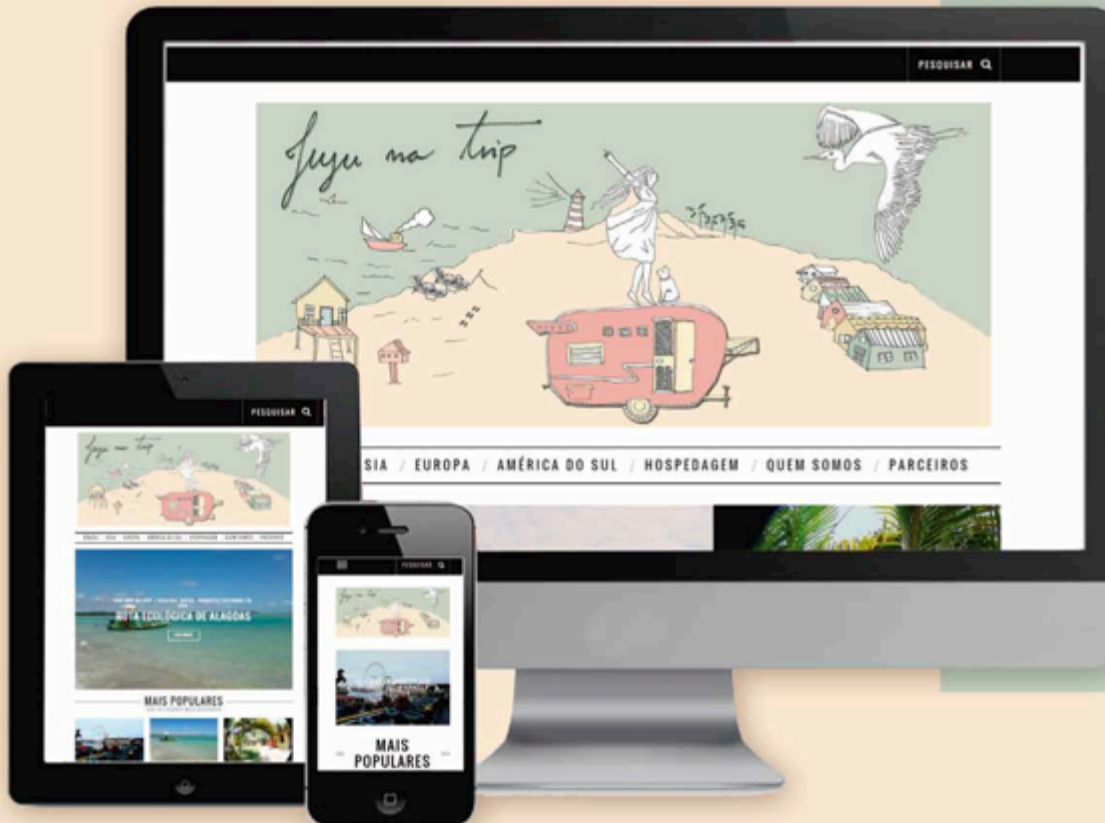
PESQUISAR

Juju na trip

SIA / EUROPA / AMÉRICA DO SUL / HOSPEDAGEM / QUEM SOMOS / PARCEIROS

PESQUISAR

Juju na trip

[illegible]

ROTA ECOLÓGICA DE ALAGOAS

MAIS POPULARES

PESQUISAR

Juju na trip

MAIS POPULARES